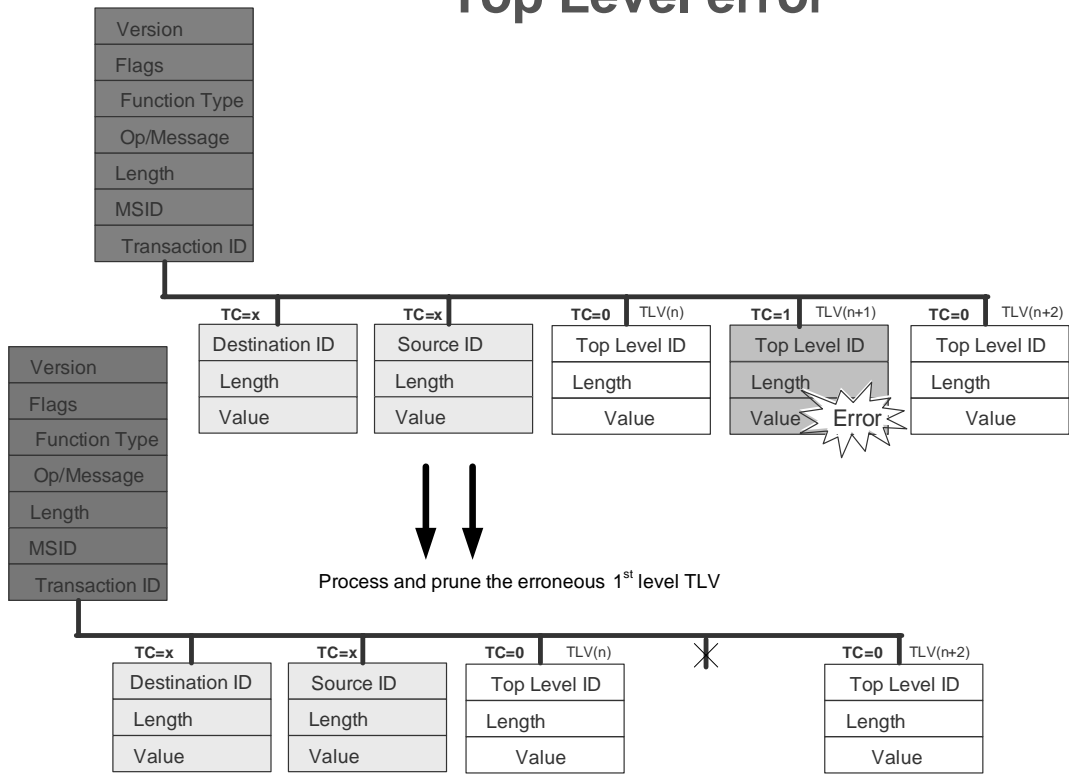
Top Level error

Version
Flags
Function Type
Op/Message
Length
MSID
Transaction ID

TC=x
Destination ID
Length
Value

TC=x
Source ID
Length
Value

TC=0 TLV(n)
Top Level ID
Length
Value

TC=1 TLV(n+1)
Top Level ID
Length
Value
Error

TC=0 TLV(n+2)
Top Level ID
Length
Value

Version
Flags
Function Type
Op/Message
Length
MSID
Transaction ID

Process and prune the erroneous 1$^{st}$ level TLV

TC=x
Destination ID
Length
Value

TC=x
Source ID
Length
Value

TC=0 TLV(n)
Top Level ID
Length
Value

TC=0 TLV(n+2)
Top Level ID
Length
Value